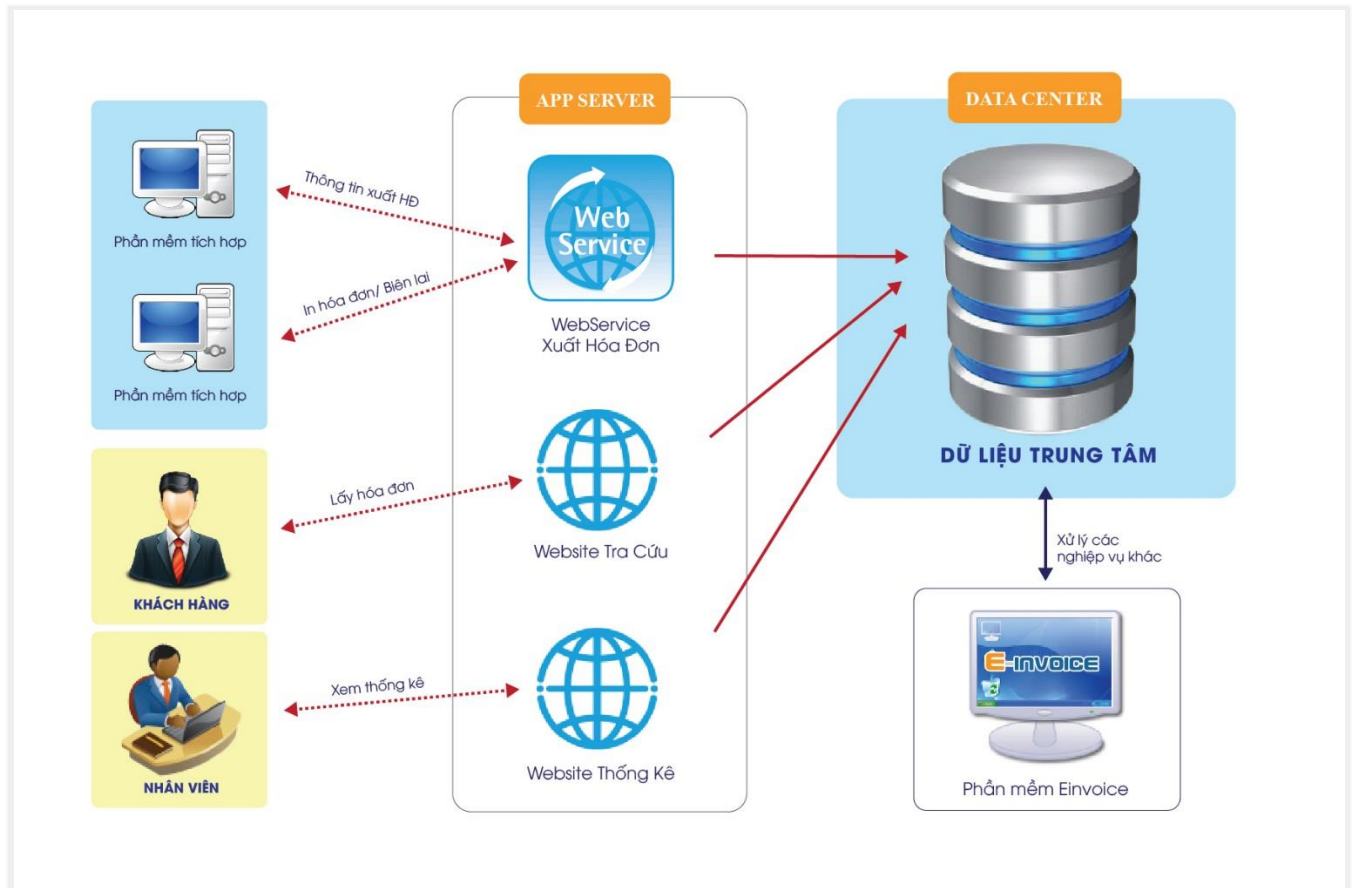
APP SERVER

DATA CENTER

Phần mềm tích hợp

Thông tin xuất HĐ

Web Service

WebService
Xuất Hóa Đơn

In hóa đơn/ Biên lai

Phần mềm tích hợp

DỮ LIỆU TRUNG TÂM

Lấy hóa đơn

Website Tra Cứu

KHÁCH HÀNG

Xử lý các nghiệp vụ khác

E-INVOICE

Xem thống kê

Website Thống Kê

NHÂN VIÊN

Phần mềm Einvoice